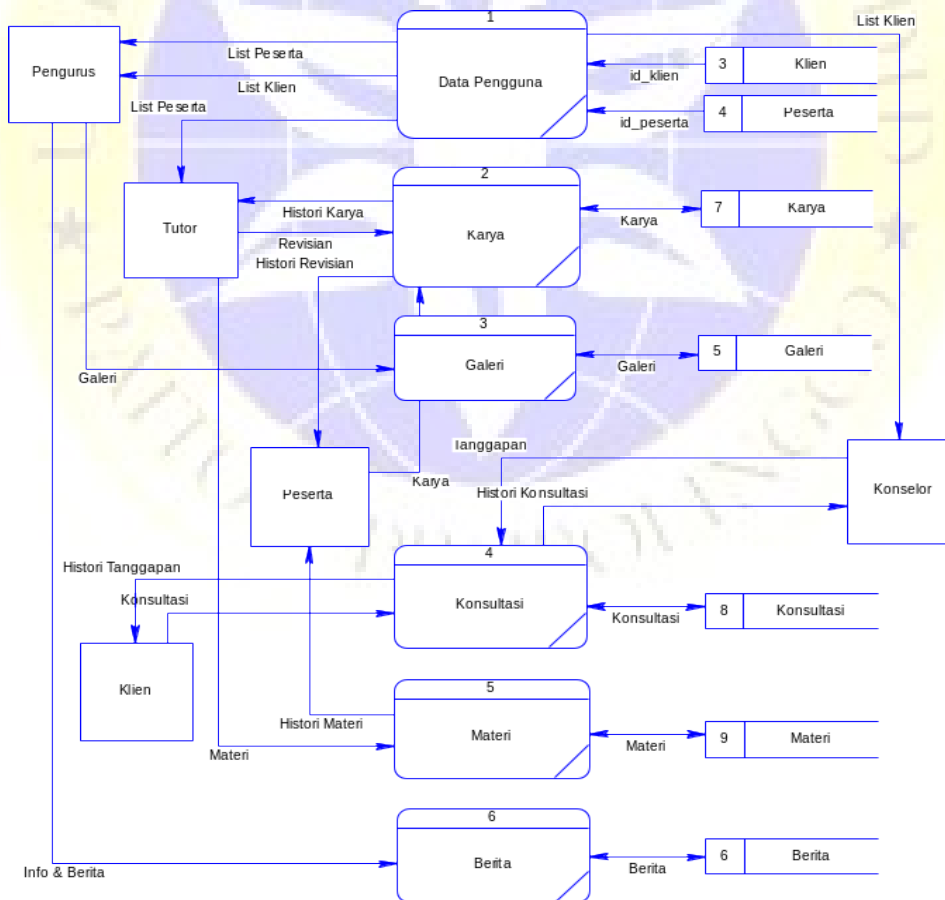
1
Data Pengguna
List Klien
Pengurus
List Peserta
List Klien
id_klien
3 Klien
id_peserta
4 Peserta
List Peserta
2
Karya
Tutor
Histori Karya
Revisian
Histori Revisian
Karya
7 Karya
3
Galeri
Galeri
Galeri
5 Galeri
Tanggapan
Peserta
Karya
Histori Konsultasi
Konselor
Histori Tanggapan
4
Konsultasi
Konsultasi
Konsultasi
8 Konsultasi
Klien
5
Materi
Histori Materi
Materi
Materi
9 Materi
6
Berita
Info & Berita
Berita
6 Berita